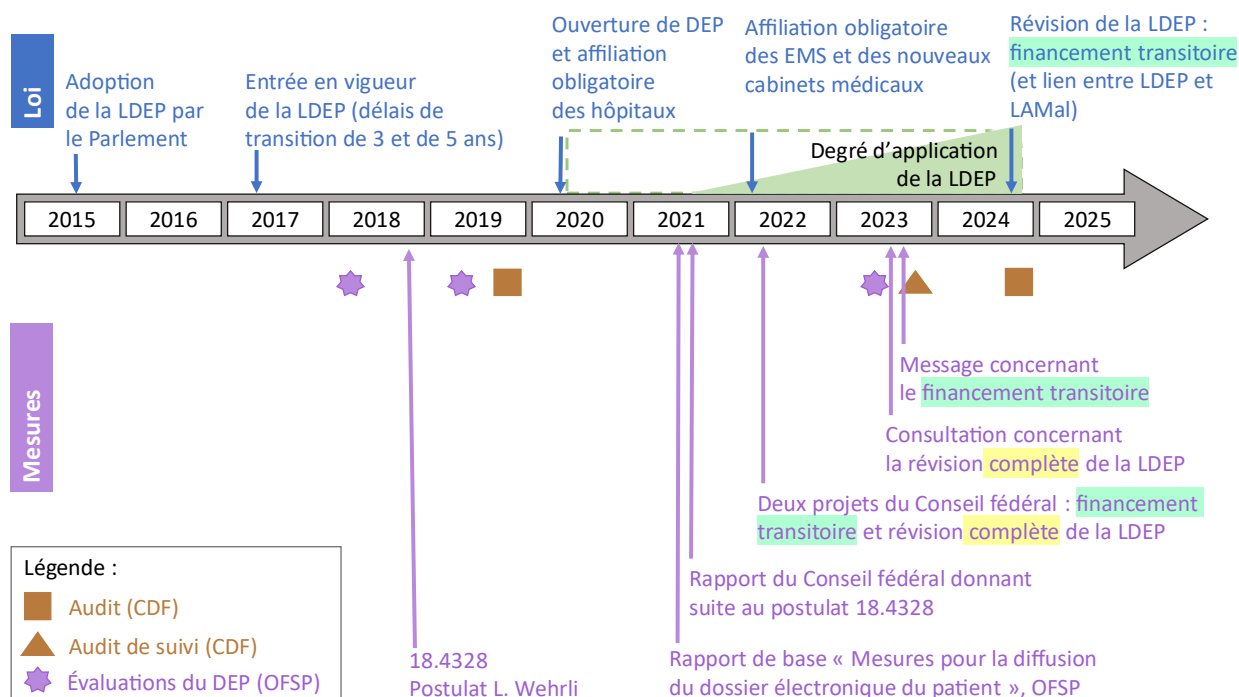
Loi

Adoption de la LDEP par le Parlement

Entrée en vigueur de la LDEP (délais de transition de 3 et de 5 ans)

Ouverture de DEP et affiliation obligatoire des hôpitaux

Affiliation obligatoire des EMS et des nouveaux cabinets médicaux

Révision de la LDEP : financement transitoire (et lien entre LDEP et LAMal)

Degré d'application de la LDEP

| 2015 | 2016 | 2017 | 2018 | 2019 | 2020 | 2021 | 2022 | 2023 | 2024 | 2025 |
|---|---|---|---|---|---|---|---|---|---|---|

Mesures

Message concernant le financement transitoire

Consultation concernant la révision complète de la LDEP

Deux projets du Conseil fédéral : financement transitoire et révision complète de la LDEP

Rapport du Conseil fédéral donnant suite au postulat 18.4328

Rapport de base « Mesures pour la diffusion du dossier électronique du patient », OFSP

18.4328 Postulat L. Wehrli

Légende :
Audit (CDF)
Audit de suivi (CDF)
Évaluations du DEP (OFSP)